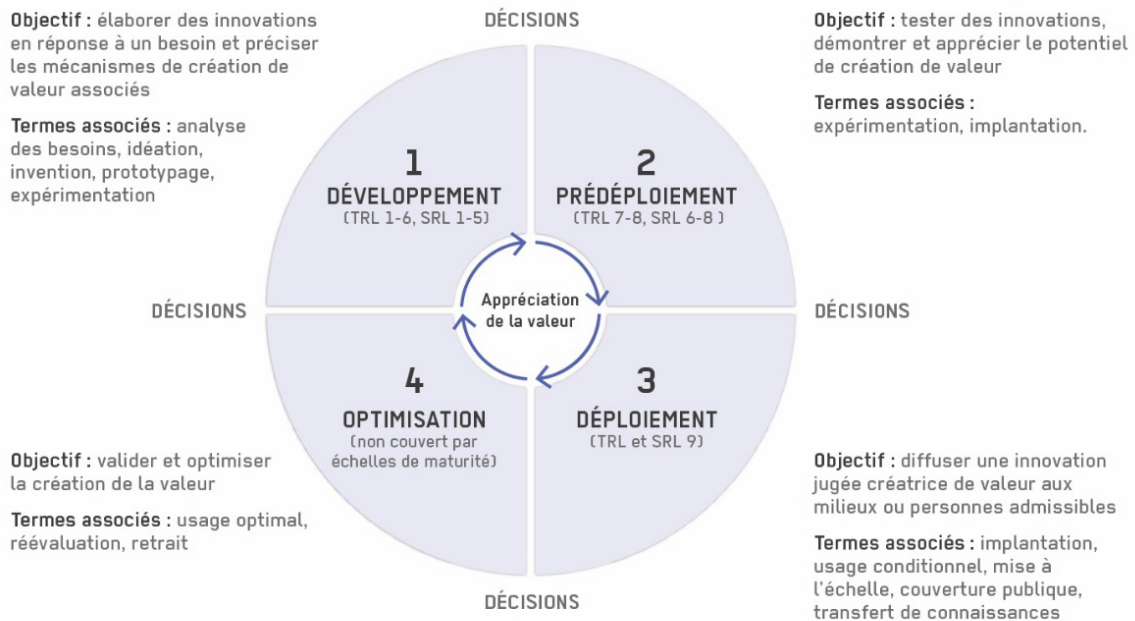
DÉCISIONS

Objectif : élaborer des innovations en réponse à un besoin et préciser les mécanismes de création de valeur associés

Termes associés : analyse des besoins, idéation, invention, prototypage, expérimentation

Objectif : tester des innovations, démontrer et apprécier le potentiel de création de valeur

Termes associés : expérimentation, implantation.

1
DÉVELOPPEMENT
(TRL 1-6, SRL 1-5)

2
PRÉDÉPLOIEMENT
(TRL 7-8, SRL 6-8 )

DÉCISIONS

Appréciation de la valeur

DÉCISIONS

4
OPTIMISATION
(non couvert par échelles de maturité)

3
DÉPLOIEMENT
(TRL et SRL 9)

Objectif : valider et optimiser la création de la valeur

Termes associés : usage optimal, réévaluation, retrait

Objectif : diffuser une innovation jugée créatrice de valeur aux milieux ou personnes admissibles

Termes associés : implantation, usage conditionnel, mise à l'échelle, couverture publique, transfert de connaissances

DÉCISIONS